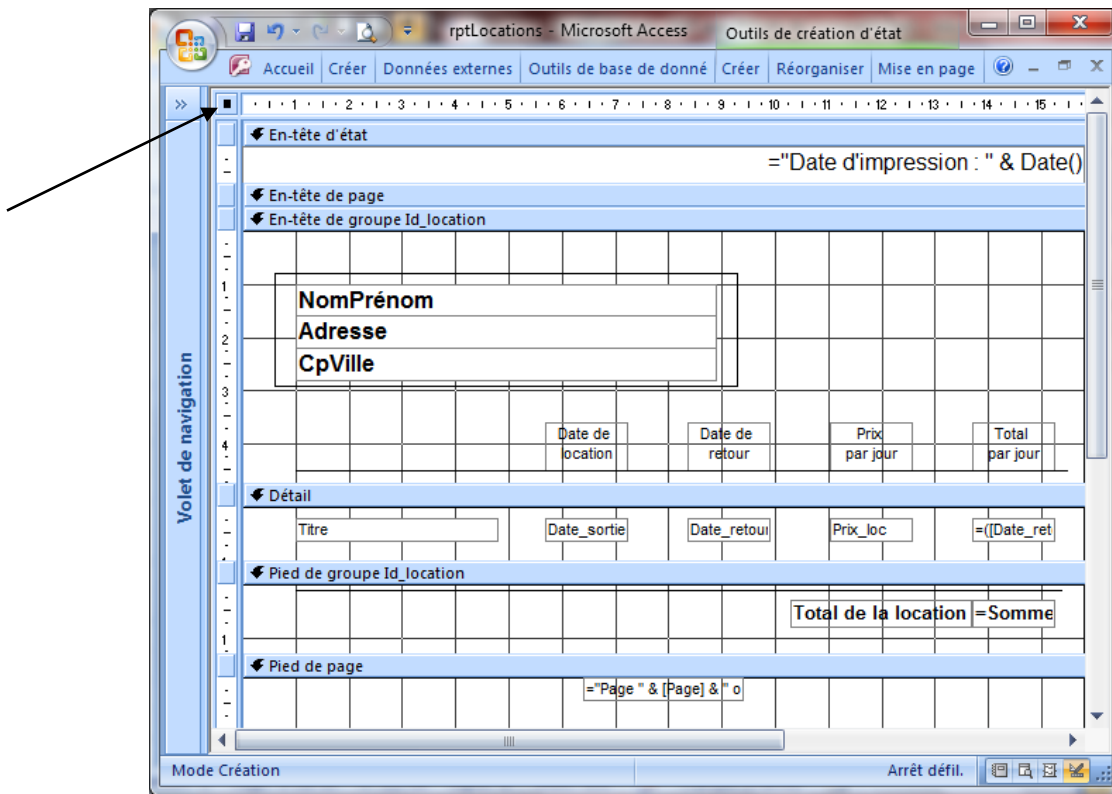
rptLocations - Microsoft Access
Outils de création d'état

Accueil | Créer | Données externes | Outils de base de donné | Créer | Réorganiser | Mise en page

»

· · · 1 · · · 2 · · · 3 · · · 4 · · · 5 · · · 6 · · · 7 · · · 8 · · · 9 · · · 10 · · · 11 · · · 12 · · · 13 · · · 14 · · · 15 · ·

Volet de navigation

En-tête d'état

="Date d'impression : " & Date()

En-tête de page

En-tête de groupe Id_location

1
2
3
4

NomPrénom
Adresse
CpVille

Date de location
Date de retour
Prix par jour
Total par jour

Détail

Titre
Date_sortie
Date_retour
Prix_loc
=([Date_ret

Pied de groupe Id_location

1

Total de la location
=Somme

Pied de page

="Page " & [Page] & " o

Mode Création
Arrêt défil.